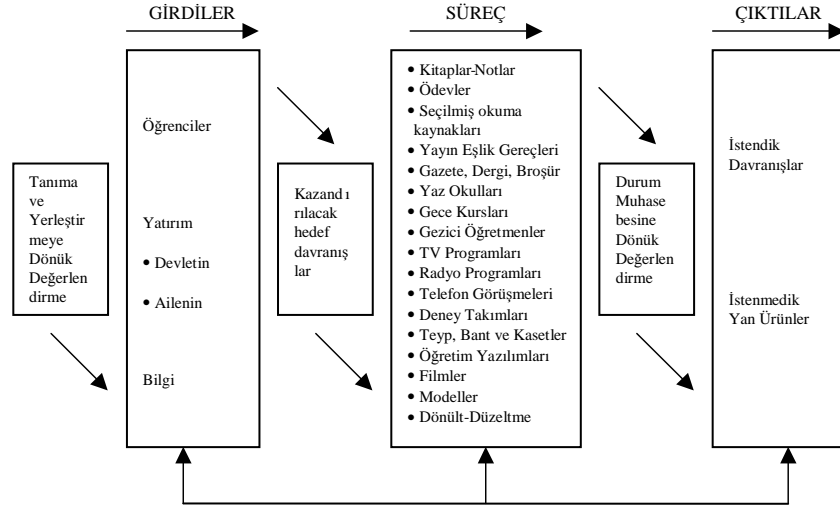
GİRDİLER

SÜREÇ

ÇIKTILAR

Tanıma ve Yerleştirmeye Dönük Değerlendirme

Öğrenciler

Yatırım

• Devletin

• Ailenin

Bilgi

Kazandırılacak hedef davranışlar

• Kitaplar-Notlar
• Ödevler
• Seçilmiş okuma kaynakları
• Yayın Eşlik Gereçleri
• Gazete, Dergi, Broşür
• Yaz Okulları
• Gece Kursları
• Gezici Öğretmenler
• TV Programları
• Radyo Programları
• Telefon Görüşmeleri
• Deney Takımları
• Teyp, Bant ve Kasetler
• Öğretim Yazılımları
• Filmler
• Modeller
• Dönült-Düzeltme

Durum Muhasebesine Dönük Değerlendirme

İstendik Davranışlar

İstenmedik Yan Ürünler